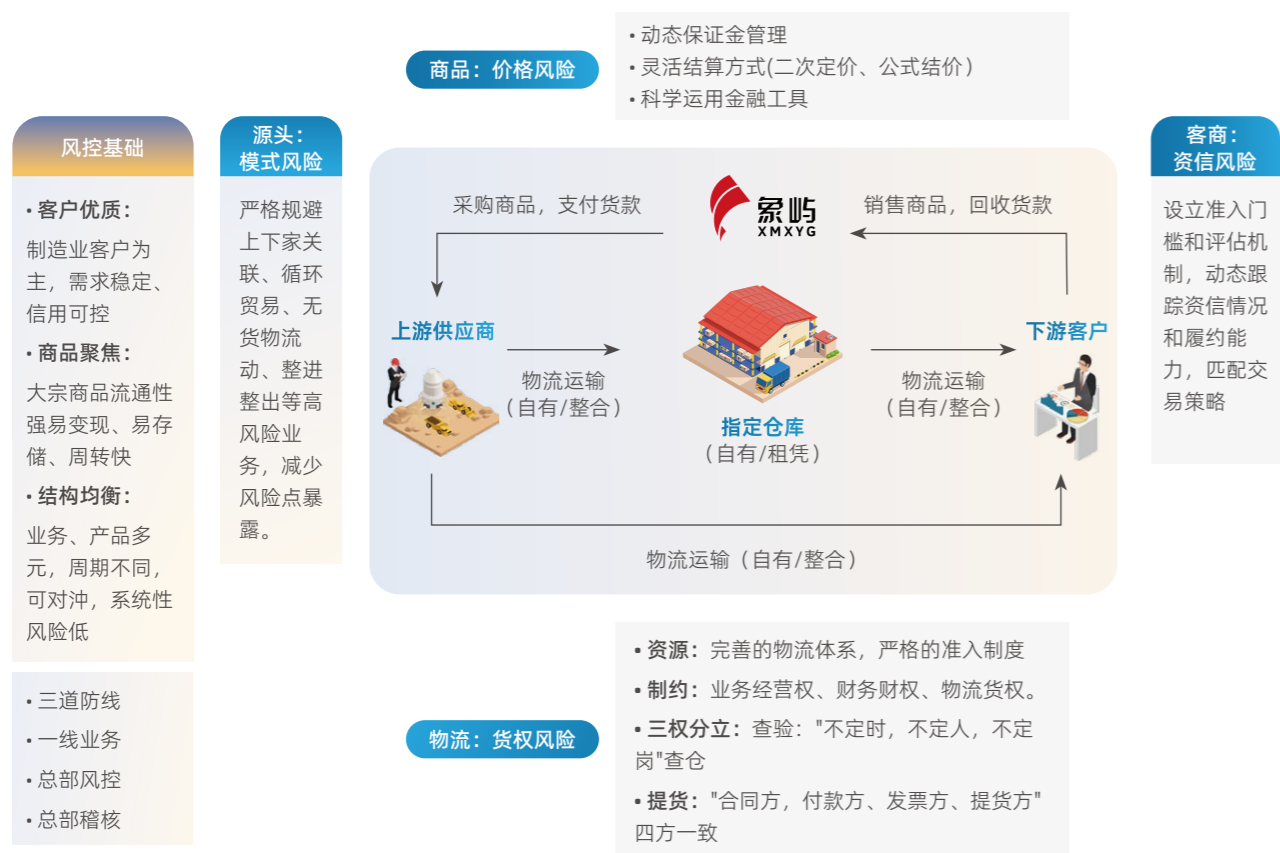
商品：价格风险

• 动态保证金管理
• 灵活结算方式(二次定价、公式结价)
• 科学运用金融工具

风控基础

• 客户优质：
制造业客户为主，需求稳定、信用可控
• 商品聚焦：
大宗商品流通性强易变现、易存储、周转快
• 结构均衡：
业务、产品多元，周期不同，可对冲，系统性风险低

• 三道防线
• 一线业务
• 总部风控
• 总部稽核

源头：模式风险

严格规避上下家关联、循环贸易、无货物流动、整进整出等高风险业务，减少风险点暴露。

采购商品，支付货款

象屿
XMXYG

销售商品，回收货款

上游供应商

物流运输
（自有/整合）

指定仓库
（自有/租凭）

物流运输
（自有/整合）

下游客户

物流运输（自有/整合）

客商：资信风险

设立准入门槛和评估机制，动态跟踪资信情况和履约能力，匹配交易策略

物流：货权风险

• 资源：完善的物流体系，严格的准入制度
• 制约：业务经营权、财务财权、物流货权。
• 三权分立：查验："不定时，不定人，不定岗"查仓
• 提货："合同方，付款方、发票方、提货方"四方一致